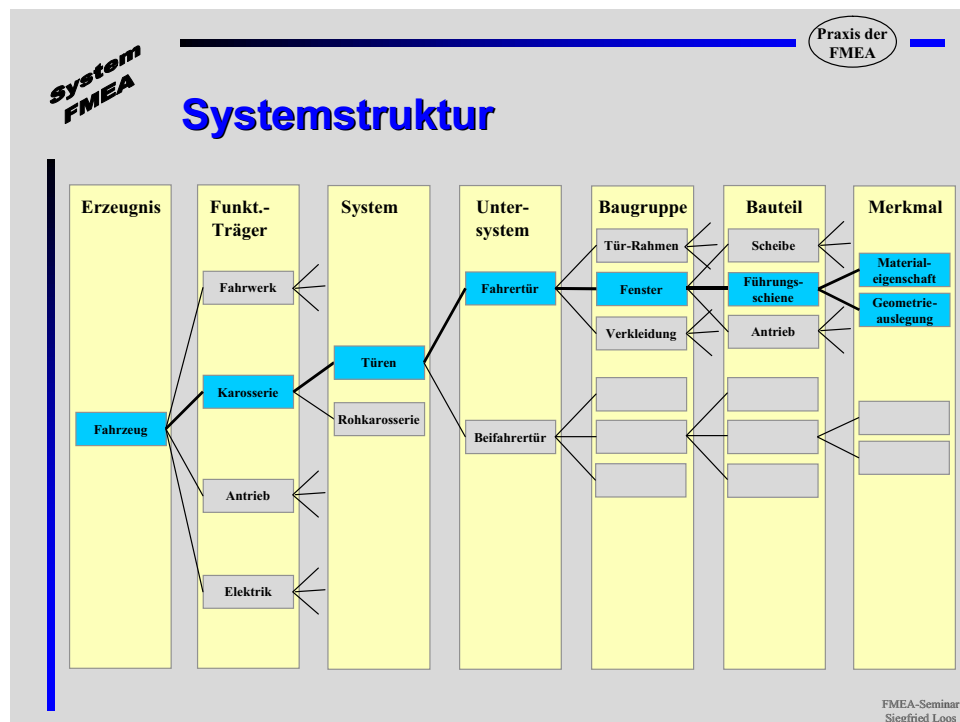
System FMEA

Praxis der FMEA

Systemstruktur

Erzeugnis

Funkt.-Träger

System

Untersystem

Baugruppe

Bauteil

Merkmal

Fahrzeug

Fahrwerk

Karosserie

Antrieb

Elektrik

Türen

Rohkarosserie

Fahrertür

Beifahrertür

Tür-Rahmen

Fenster

Verkleidung

Scheibe

Führungsschiene

Antrieb

Materialeigenschaft

Geometrieauslegung

FMEA-Seminar
Siegfried Loos